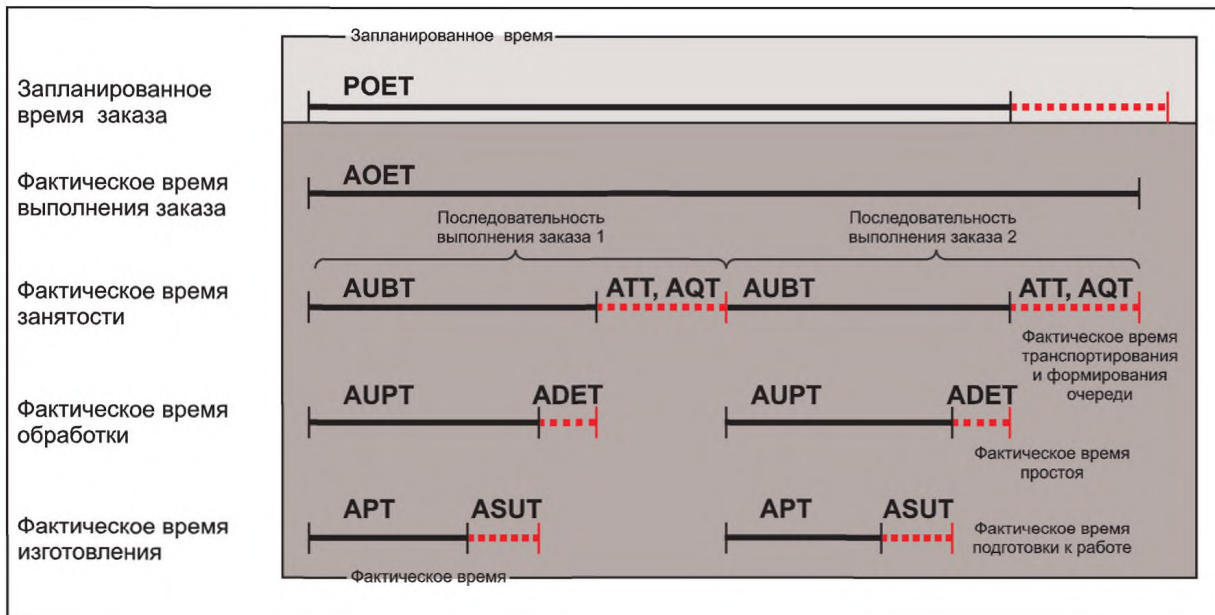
Запланированное время

Запланированное время заказа

POET

Фактическое время выполнения заказа

AOET

Последовательность выполнения заказа 1

Последовательность выполнения заказа 2

Фактическое время занятости

AUBT

ATT, AQT

AUBT

ATT, AQT

Фактическое время транспортирования и формирования очереди

Фактическое время обработки

AUPT

ADET

AUPT

ADET

Фактическое время простоя

Фактическое время изготовления

APT

ASUT

APT

ASUT

Фактическое время подготовки к работе

Фактическое время